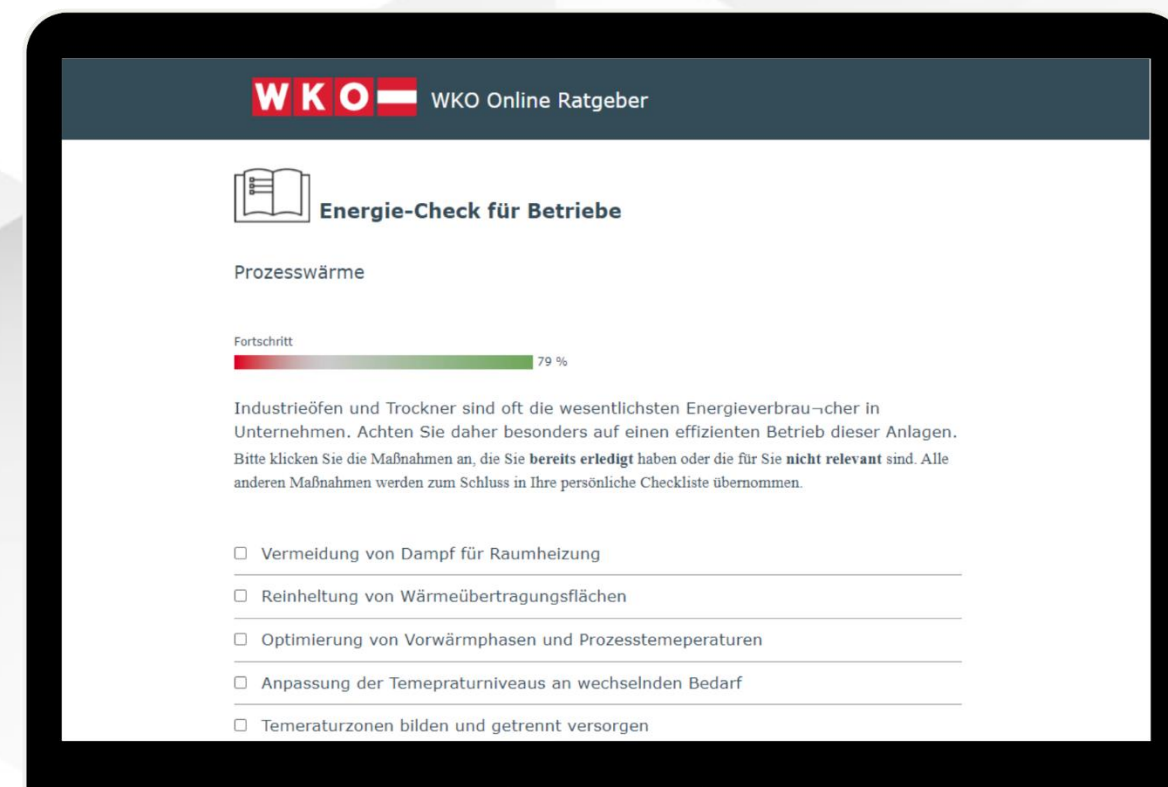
WKO WKO Online Ratgeber

Energie-Check für Betriebe

Prozesswärme

Fortschritt
79 %

Industrieöfen und Trockner sind oft die wesentlichsten Energieverbrau¬cher in Unternehmen. Achten Sie daher besonders auf einen effizienten Betrieb dieser Anlagen. Bitte klicken Sie die Maßnahmen an, die Sie **bereits erledigt** haben oder die für Sie **nicht relevant** sind. Alle anderen Maßnahmen werden zum Schluss in Ihre persönliche Checkliste übernommen.

☐ Vermeidung von Dampf für Raumheizung

☐ Reinheltung von Wärmeübertragungsflächen

☐ Optimierung von Vorwärmphasen und Prozesstemeperaturen

☐ Anpassung der Temepraturniveaus an wechselnden Bedarf

☐ Temeraturzonen bilden und getrennt versorgen